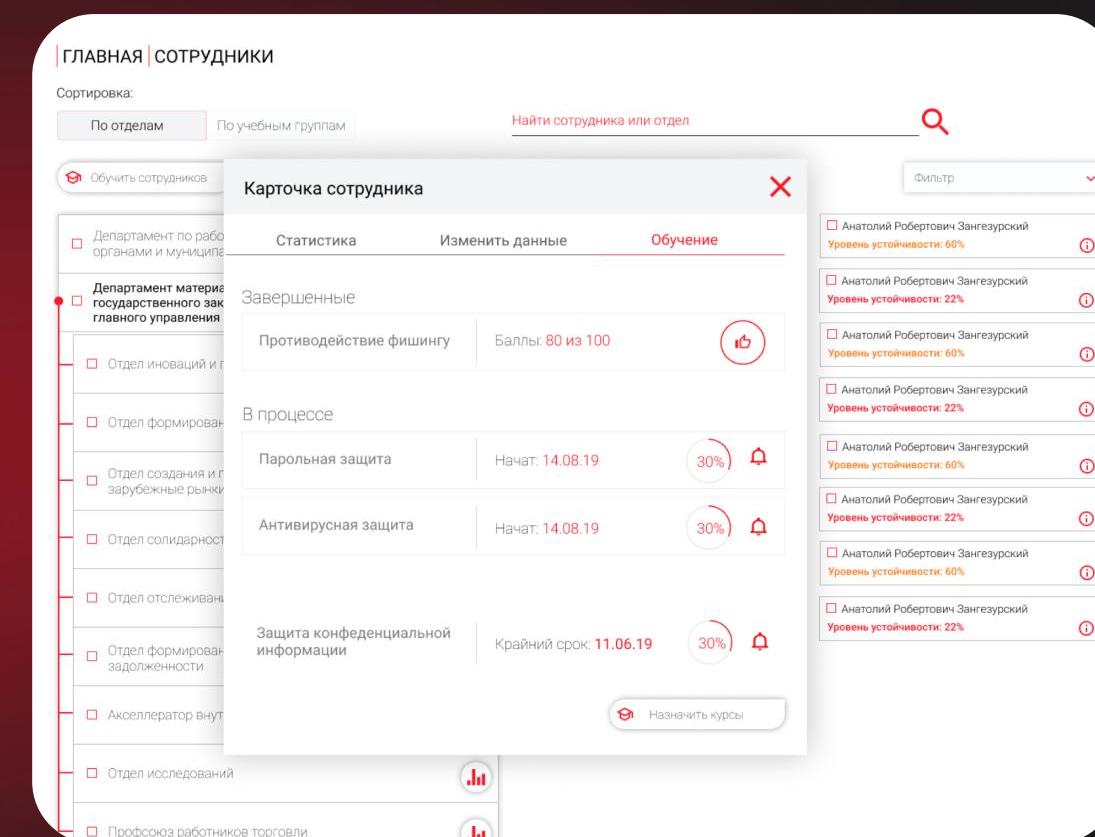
ГЛАВНАЯ | СОТРУДНИКИ

Сортировка:

По отделам | По учебным группам

Найти сотрудника или отдел

Обучить сотрудников

Фильтр

Департамент по рабо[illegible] органами и муниципа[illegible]

Департамент материа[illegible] государственного зак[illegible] главного управления

Отдел иноваций и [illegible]

Отдел формирован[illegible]

Отдел создания и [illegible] зарубежные рынки

Отдел солидарност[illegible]

Отдел отслеживан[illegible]

Отдел формирован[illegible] задолженности

Акселлератор внут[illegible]

Отдел исследований

Профсоюз работников торговли

Карточка сотрудника

Статистика | Изменить данные | Обучение

Завершенные

Противодействие фишингу | Баллы: 80 из 100

В процессе

Парольная защита | Начат: 14.08.19 | 30%

Антивирусная защита | Начат: 14.08.19 | 30%

Защита конфеденциальной информации | Крайний срок: 11.06.19 | 30%

Назначить курсы

Анатолий Робертович Зангезурский
Уровень устойчивости: 60%

Анатолий Робертович Зангезурский
Уровень устойчивости: 22%

Анатолий Робертович Зангезурский
Уровень устойчивости: 60%

Анатолий Робертович Зангезурский
Уровень устойчивости: 22%

Анатолий Робертович Зангезурский
Уровень устойчивости: 60%

Анатолий Робертович Зангезурский
Уровень устойчивости: 22%

Анатолий Робертович Зангезурский
Уровень устойчивости: 60%

Анатолий Робертович Зангезурский
Уровень устойчивости: 22%